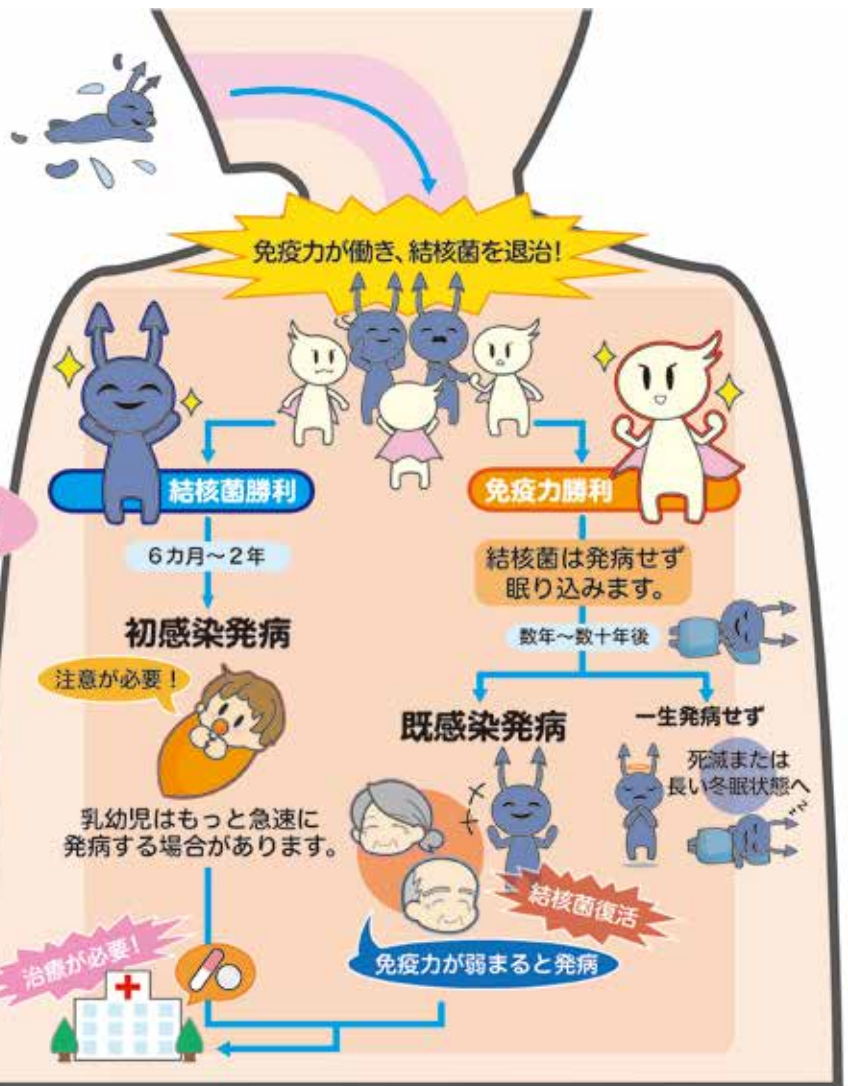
免疫力が働き、結核菌を退治!

結核菌勝利

6カ月～2年

初感染発病

注意が必要!

乳幼児はもっと急速に発病する場合があります。

治療が必要!

免疫力勝利

結核菌は発病せず眠り込みます。

数年～数十年後

既感染発病

結核菌復活

免疫力が弱まると発病

一生発病せず

死滅または長い冬眠状態へ